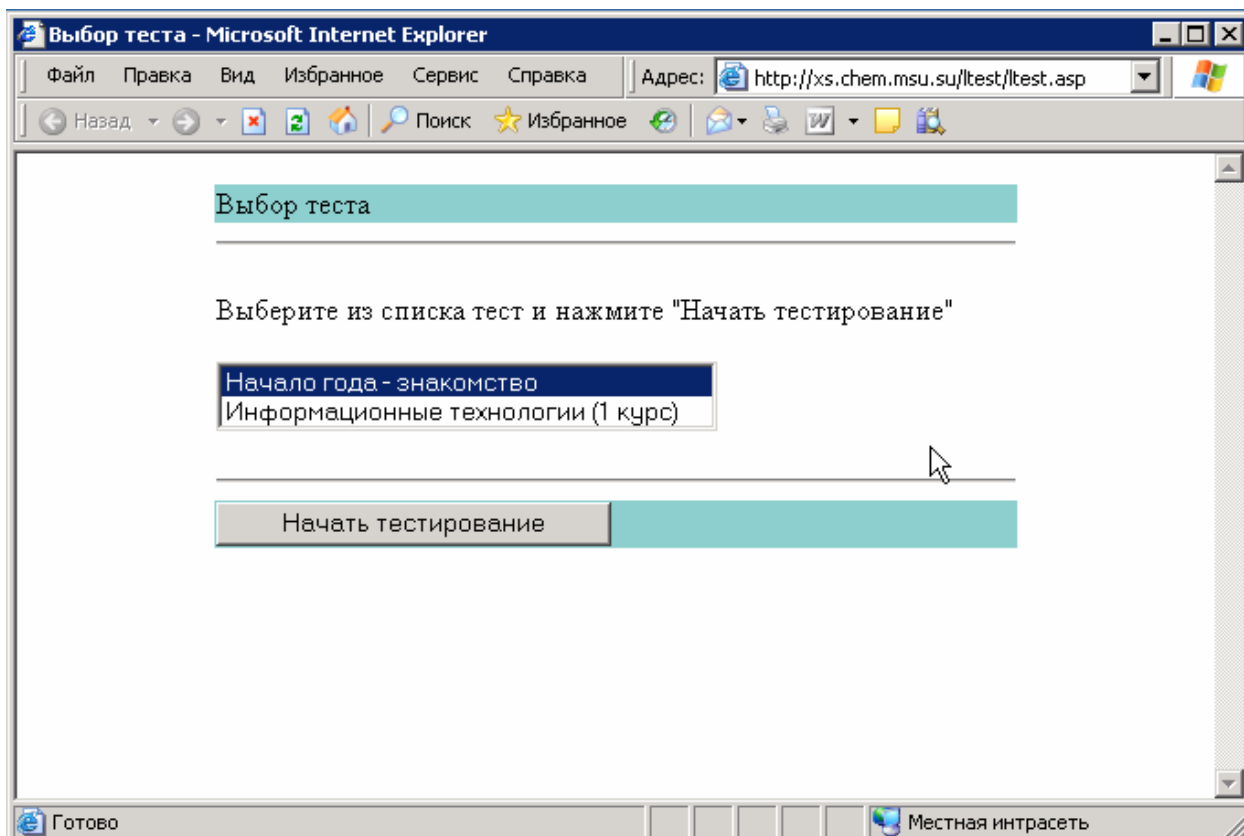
Выбор теста - Microsoft Internet Explorer

Файл Правка Вид Избранное Сервис Справка Адрес: http://xs.chem.msu.su/ltest/ltest.asp

Назад Поиск Избранное

Выбор теста

Выберите из списка тест и нажмите "Начать тестирование"

Начало года - знакомство
Информационные технологии (1 курс)

Начать тестирование

Готово Местная интрасеть